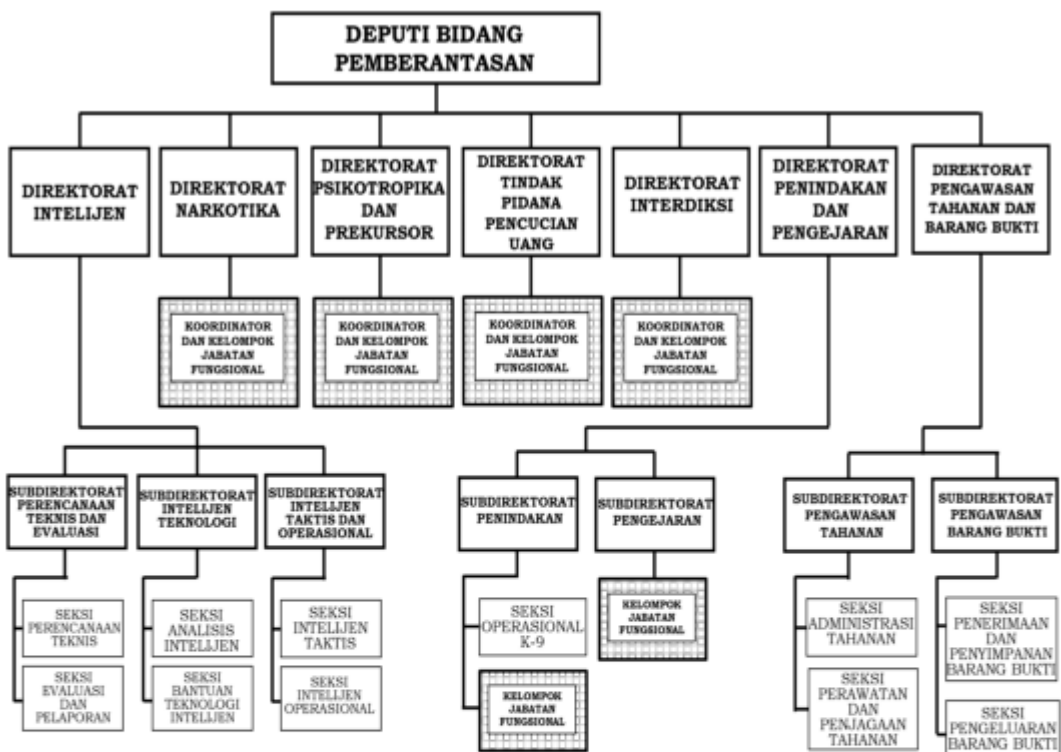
DEPUTI BIDANG PEMBERANTASAN

DIREKTORAT INTELIJEN

DIREKTORAT NARKOTIKA

DIREKTORAT PSIKOTROPIKA DAN PREKURSOR

DIREKTORAT TINDAK PIDANA PENCUCIAN UANG

DIREKTORAT INTERDIKSI

DIREKTORAT PENINDAKAN DAN PENGEJARAN

DIREKTORAT PENGAWASAN TAHANAN DAN BARANG BUKTI

KOORDINATOR DAN KELOMPOK JABATAN FUNGSIONAL

KOORDINATOR DAN KELOMPOK JABATAN FUNGSIONAL

KOORDINATOR DAN KELOMPOK JABATAN FUNGSIONAL

KOORDINATOR DAN KELOMPOK JABATAN FUNGSIONAL

SUBDIREKTORAT PERENCANAAN TEKNIS DAN EVALUASI

SUBDIREKTORAT INTELIJEN TEKNOLOGI

SUBDIREKTORAT INTELIJEN TAKTIS DAN OPERASIONAL

SUBDIREKTORAT PENINDAKAN

SUBDIREKTORAT PENGEJARAN

SUBDIREKTORAT PENGAWASAN TAHANAN

SUBDIREKTORAT PENGAWASAN BARANG BUKTI

SEKSI PERENCANAAN TEKNIS

SEKSI EVALUASI DAN PELAPORAN

SEKSI ANALISIS INTELIJEN

SEKSI BANTUAN TEKNOLOGI INTELIJEN

SEKSI INTELIJEN TAKTIS

SEKSI INTELIJEN OPERASIONAL

SEKSI OPERASIONAL K-9

KELOMPOK JABATAN FUNGSIONAL

KELOMPOK JABATAN FUNGSIONAL

SEKSI ADMINISTRASI TAHANAN

SEKSI PERAWATAN DAN PENJAGAAN TAHANAN

SEKSI PENERIMAAN DAN PENYIMPANAN BARANG BUKTI

SEKSI PENGELUARAN BARANG BUKTI